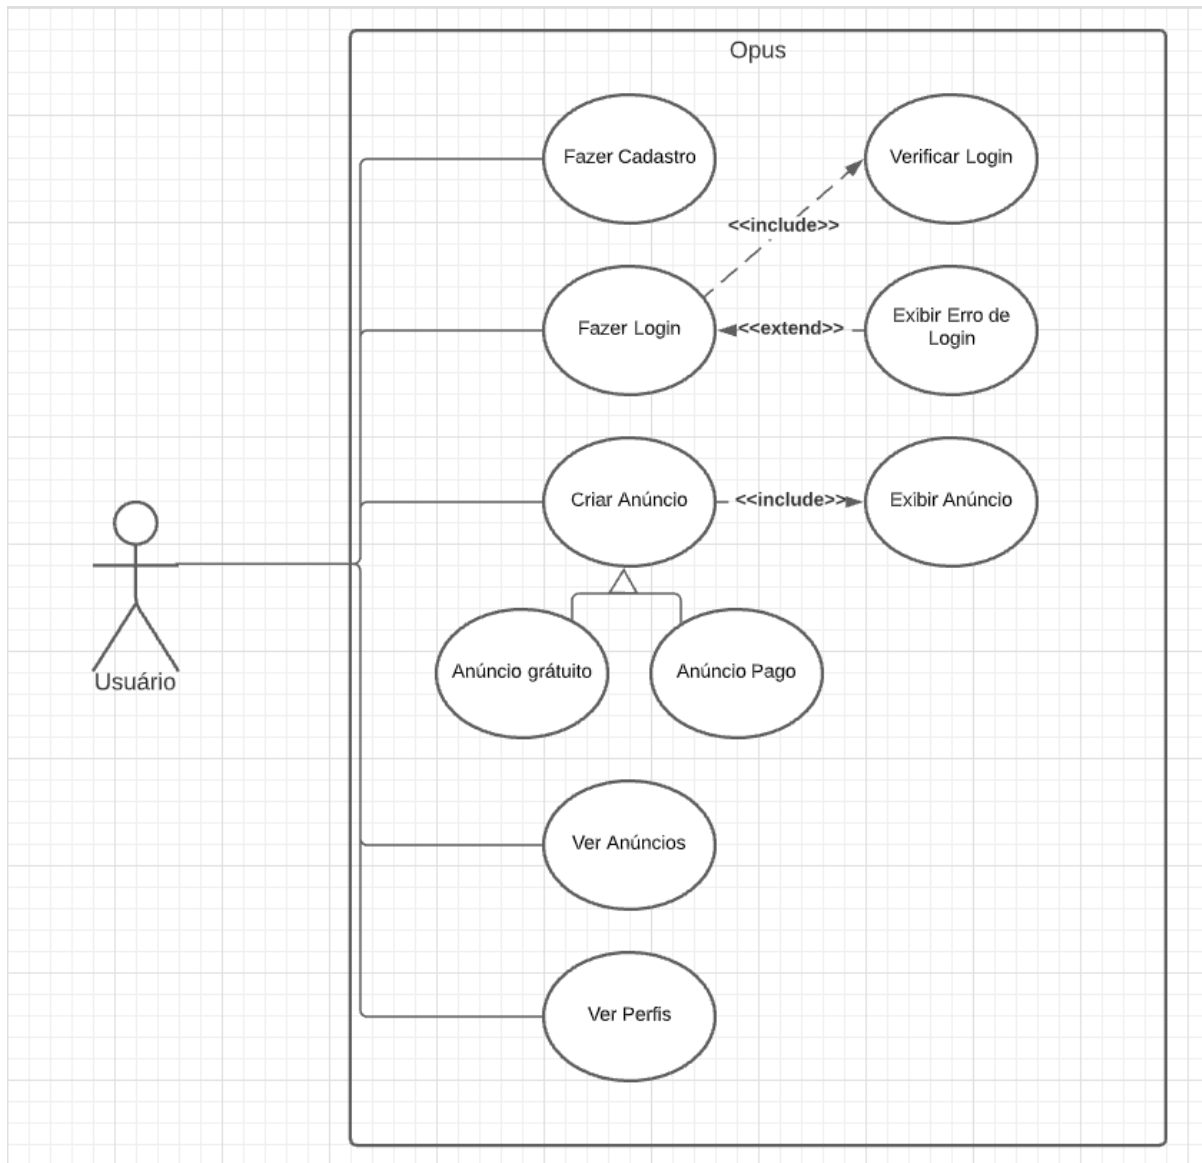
Opus

Fazer Cadastro

Verificar Login

<<include>>

Fazer Login

<<extend>>

Exibir Erro de Login

Criar Anúncio

<<include>>

Exibir Anúncio

Usuário

Anúncio grátuito

Anúncio Pago

Ver Anúncios

Ver Perfis